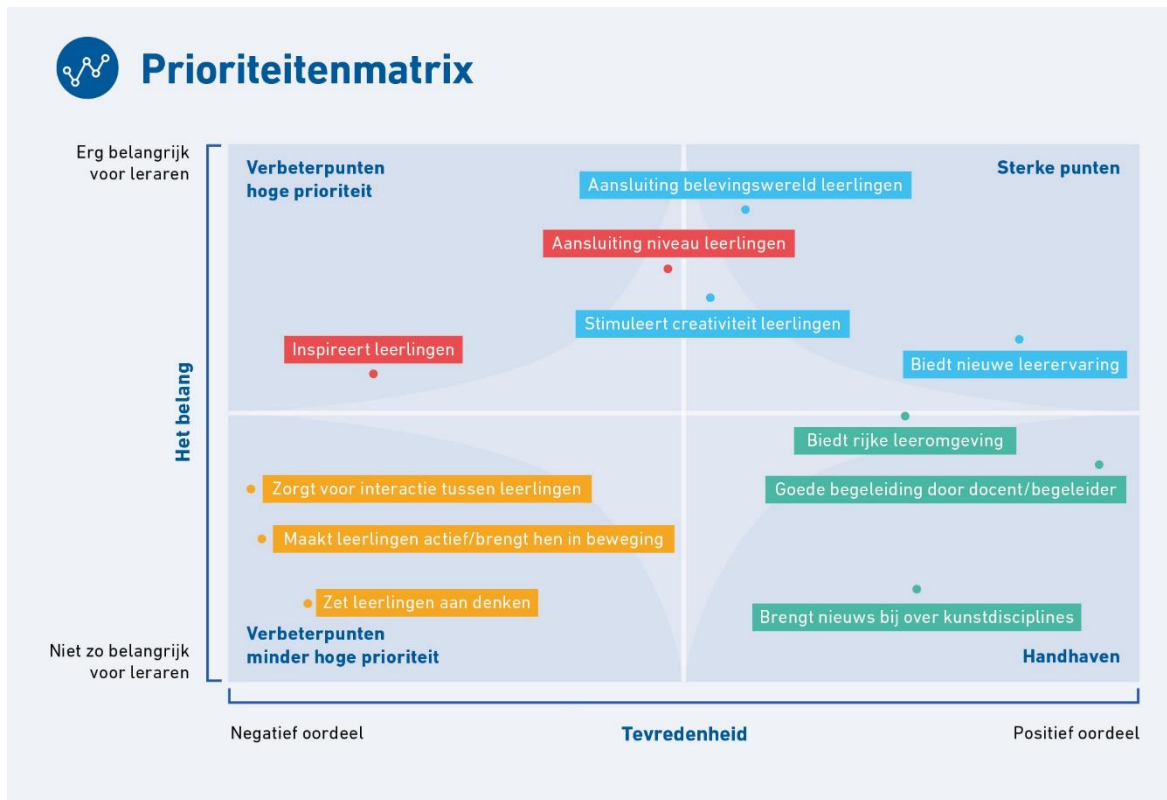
Prioriteitenmatrix

Erg belangrijk voor leraren

Het belang

Niet zo belangrijk voor leraren

Verbeterpunten hoge prioriteit

Sterke punten

Aansluiting belevingswereld leerlingen

Aansluiting niveau leerlingen

Stimuleert creativiteit leerlingen

Inspireert leerlingen

Biedt nieuwe leerervaring

Biedt rijke leeromgeving

Zorgt voor interactie tussen leerlingen

Goede begeleiding door docent/begeleider

Maakt leerlingen actief/brengt hen in beweging

Zet leerlingen aan denken

Brengt nieuws bij over kunstdisciplines

Verbeterpunten minder hoge prioriteit

Handhaven

Negatief oordeel

Tevredenheid

Positief oordeel